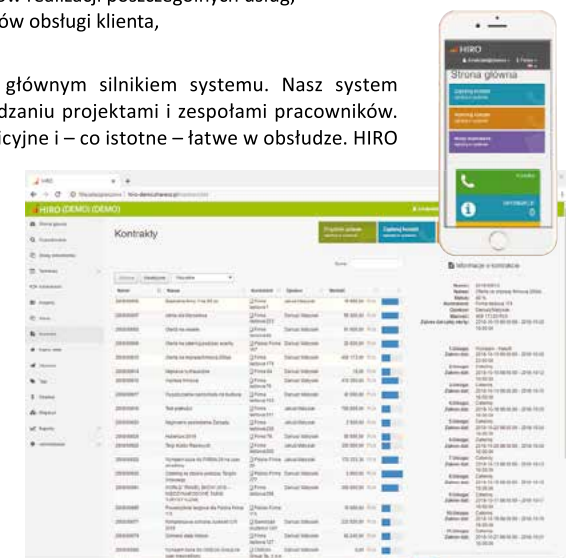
ów realizacji poszczególnych usług,
ów obsługi klienta,

głównym silnikiem systemu. Nasz system
dzaniu projektami i zespołami pracowników.
cyjne i – co istotne – łatwe w obsłudze. HIRO

HIRO
Strona główna

HIRO (DEMO) (DEMO)
Kontrakty